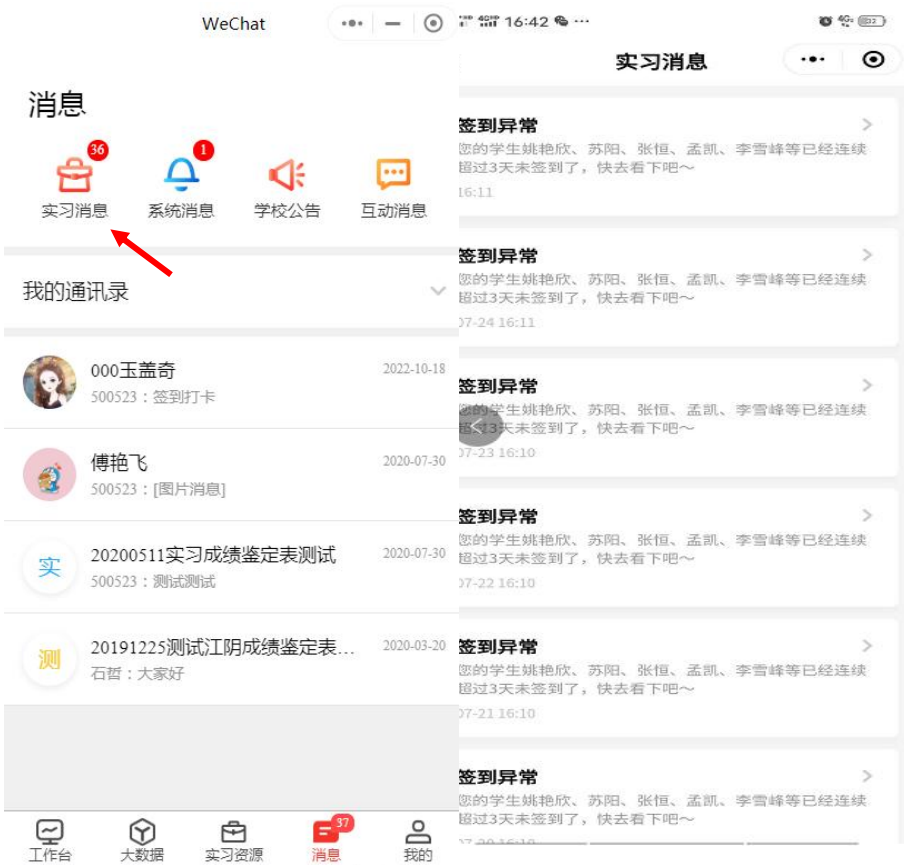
WeChat

消息

36 实习消息
1 系统消息
学校公告
互动消息

我的通讯录

000玉盖奇 2022-10-18
500523：签到打卡

傅艳飞 2020-07-30
500523：[图片消息]

实 20200511实习成绩鉴定表测试 2020-07-30
500523：测试测试

测 20191225测试江阴成绩鉴定表… 2020-03-20
石哲：大家好

工作台 大数据 实习资源 37 消息 我的

16:42

实习消息

签到异常
您的学生姚艳欣、苏阳、张恒、孟凯、李雪峰等已经连续超过3天未签到了，快去看下吧～
16:11

签到异常
您的学生姚艳欣、苏阳、张恒、孟凯、李雪峰等已经连续超过3天未签到了，快去看下吧～
07-24 16:11

签到异常
您的学生姚艳欣、苏阳、张恒、孟凯、李雪峰等已经连续超过3天未签到了，快去看下吧～
07-23 16:10

签到异常
您的学生姚艳欣、苏阳、张恒、孟凯、李雪峰等已经连续超过3天未签到了，快去看下吧～
07-22 16:10

签到异常
您的学生姚艳欣、苏阳、张恒、孟凯、李雪峰等已经连续超过3天未签到了，快去看下吧～
07-21 16:10

签到异常
您的学生姚艳欣、苏阳、张恒、孟凯、李雪峰等已经连续超过3天未签到了，快去看下吧～
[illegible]